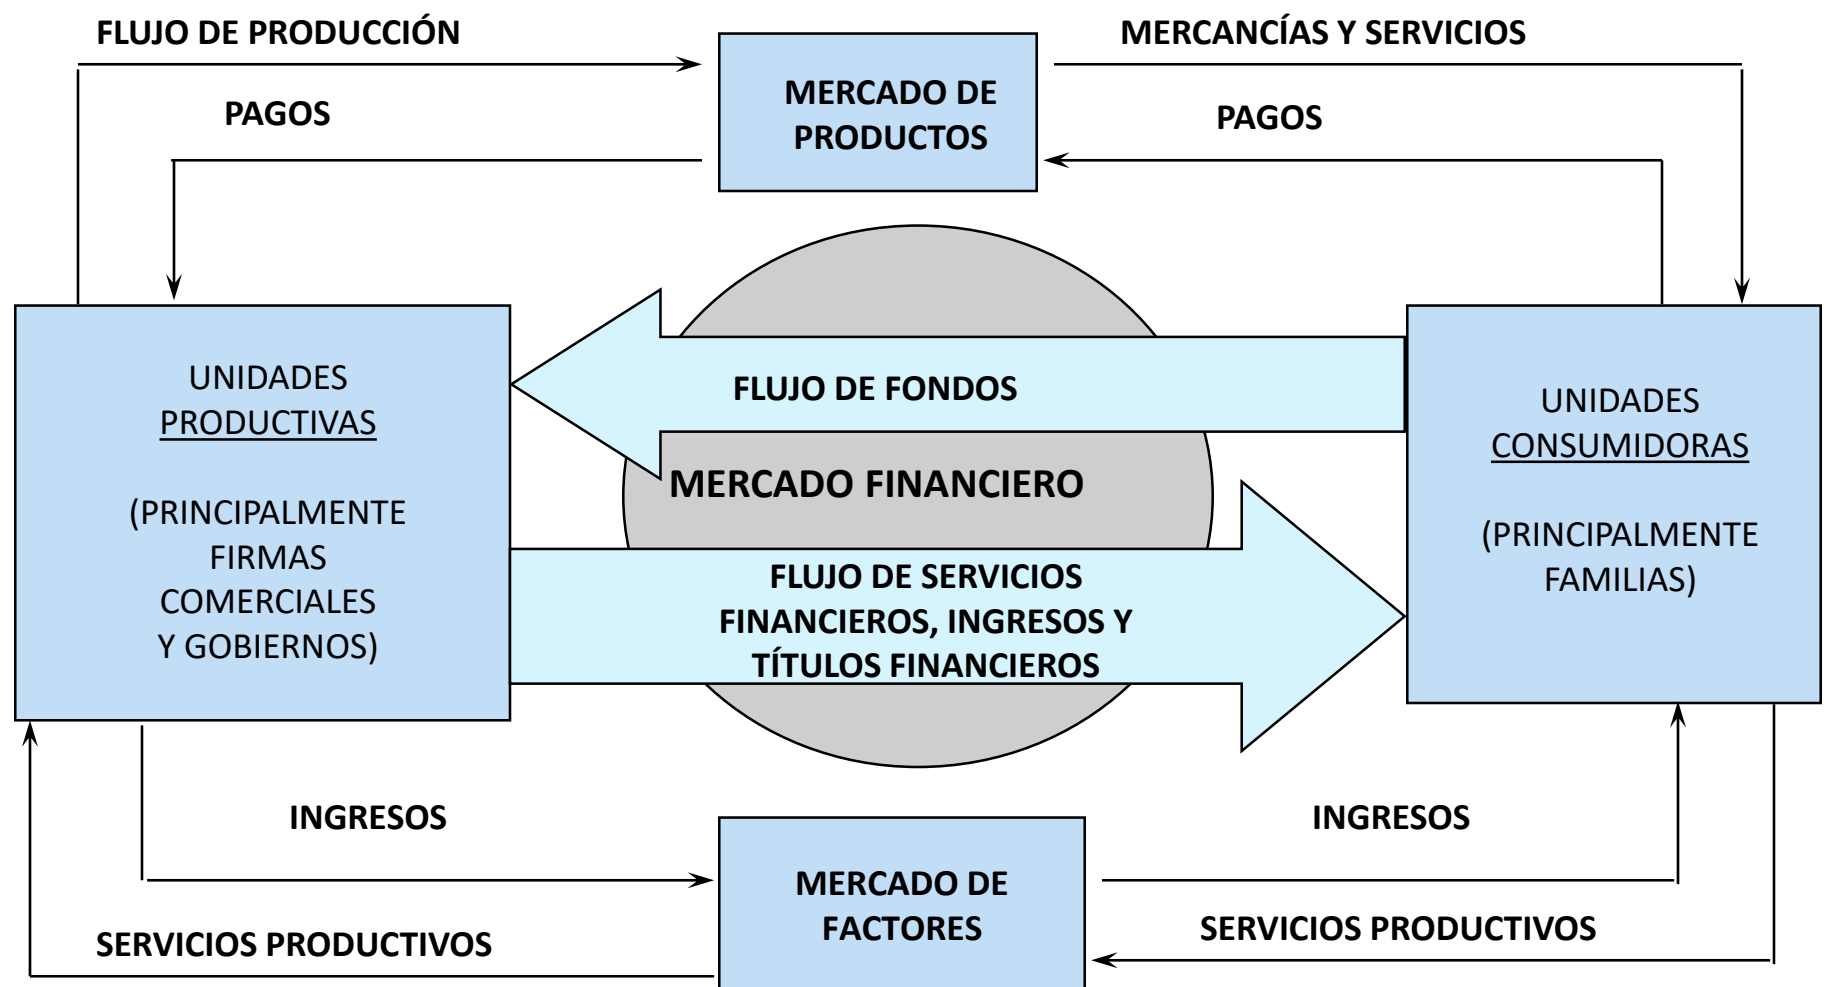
FLUJO DE PRODUCCIÓN

MERCADO DE PRODUCTOS

MERCANCÍAS Y SERVICIOS

PAGOS

PAGOS

UNIDADES PRODUCTIVAS

(PRINCIPALMENTE FIRMAS COMERCIALES Y GOBIERNOS)

FLUJO DE FONDOS

MERCADO FINANCIERO

FLUJO DE SERVICIOS FINANCIEROS, INGRESOS Y TÍTULOS FINANCIEROS

UNIDADES CONSUMIDORAS

(PRINCIPALMENTE FAMILIAS)

INGRESOS

INGRESOS

MERCADO DE FACTORES

SERVICIOS PRODUCTIVOS

SERVICIOS PRODUCTIVOS